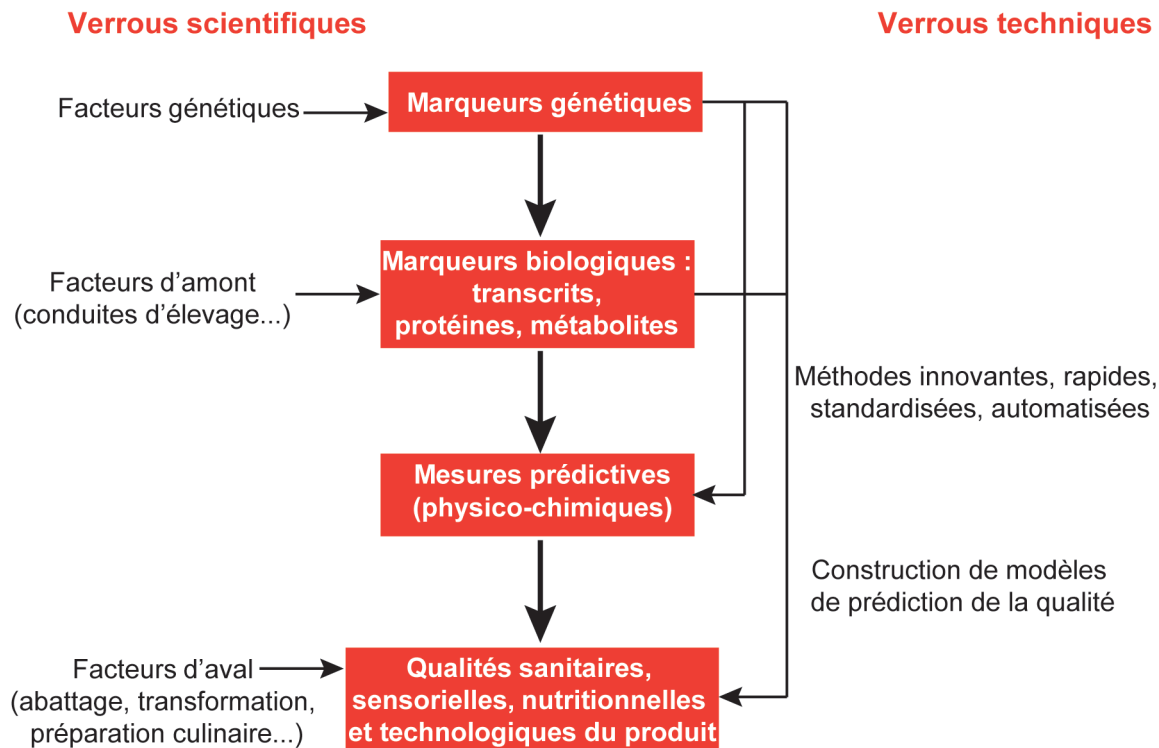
Verrous scientifiques

Verrous techniques

Facteurs génétiques

Marqueurs génétiques

Facteurs d'amont (conduites d'élevage...)

Marqueurs biologiques : transcrits, protéines, métabolites

Méthodes innovantes, rapides, standardisées, automatisées

Mesures prédictives (physico-chimiques)

Construction de modèles de prédiction de la qualité

Facteurs d'aval (abattage, transformation, préparation culinaire...)

Qualités sanitaires, sensorielles, nutritionnelles et technologiques du produit